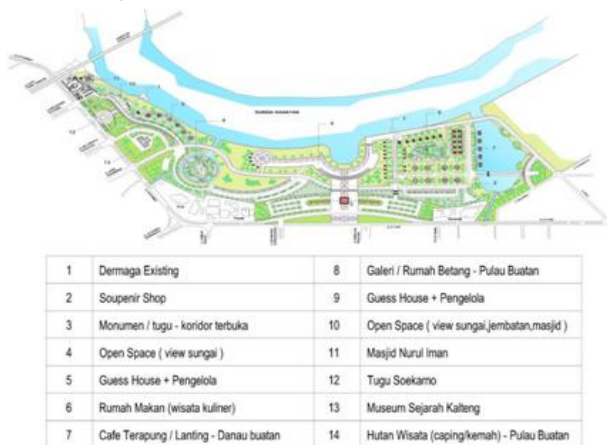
| 1 | Dermaga Existing | 8 | Galeri / Rumah Betang - Pulau Buatan |
|---|---|---|---|
| 2 | Soupenir Shop | 9 | Guess House + Pengelola |
| 3 | Monumen / tugu - koridor terbuka | 10 | Open Space ( view sungai,jembatan,masjid ) |
| 4 | Open Space ( view sungai ) | 11 | Masjid Nurul Iman |
| 5 | Guess House + Pengelola | 12 | Tugu Soekarno |
| 6 | Rumah Makan (wisata kuliner) | 13 | Museum Sejarah Kalteng |
| 7 | Cafe Terapung / Lanting - Danau buatan | 14 | Hutan Wisata (caping/kemah) - Pulau Buatan |